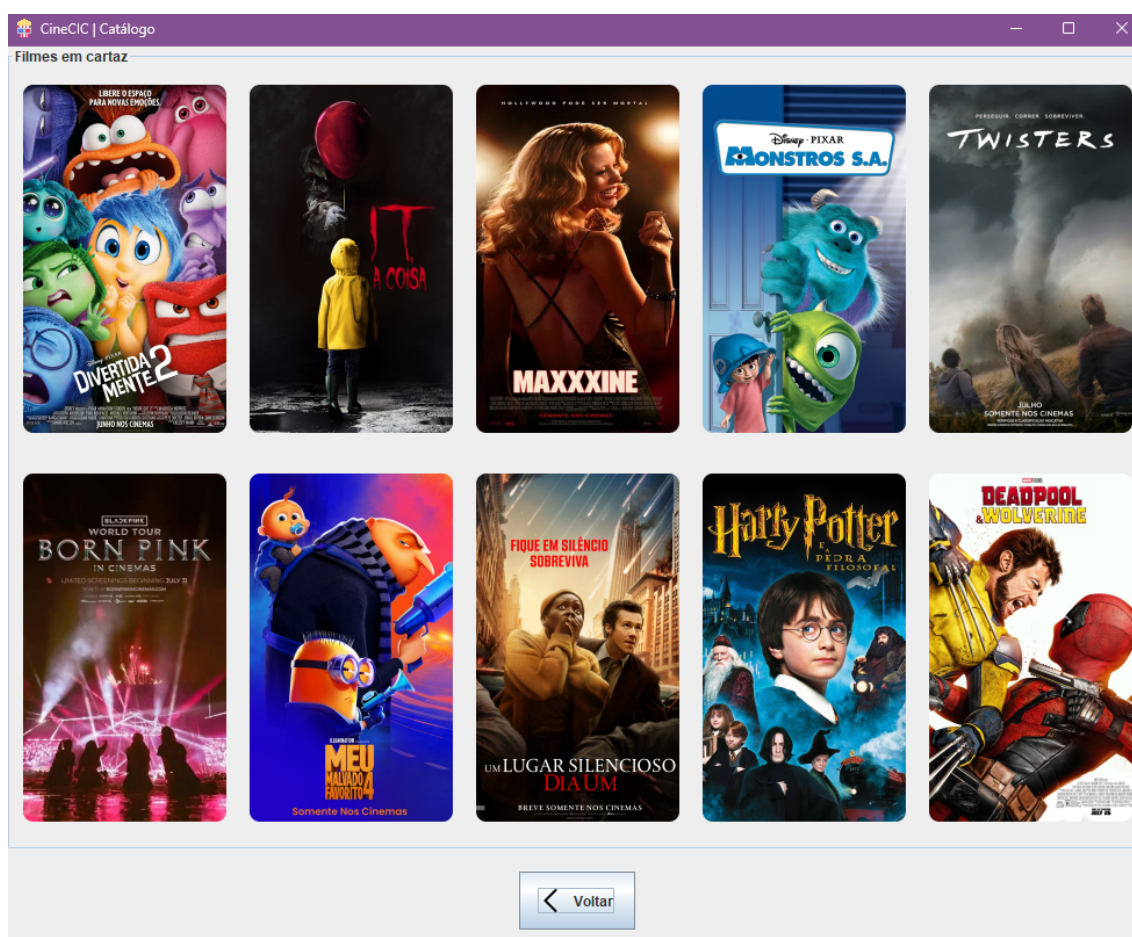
CineCIC | Catálogo

Filmes em cartaz

LIBERE O ESPAÇO PARA NOVAS EMOÇÕES.
DISNEY PIXAR
DIVERTIDA MENTE 2
JUNHO NOS CINEMAS

IT A COISA

HOLLYWOOD PODE SER MORTAL
MAXXXINE

Disney · PIXAR
MONSTROS S.A.

PERSEGUIR. CORRER. SOBREVIVER.
TWISTERS
JULHO
SOMENTE NOS CINEMAS

BLACKPINK
WORLD TOUR
BORN PINK
IN CINEMAS
LIMITED SCREENINGS BEGINNING JULY 31

ILLUMINATION
MEU MALVADO FAVORITO 4
Somente Nos Cinemas

FIQUE EM SILÊNCIO
SOBREVIVA
UM LUGAR SILENCIOSO
DIA UM
BREVE SOMENTE NOS CINEMAS

Harry Potter E A PEDRA FILOSOFAL

MARVEL STUDIOS
DEADPOOL & WOLVERINE

Voltar